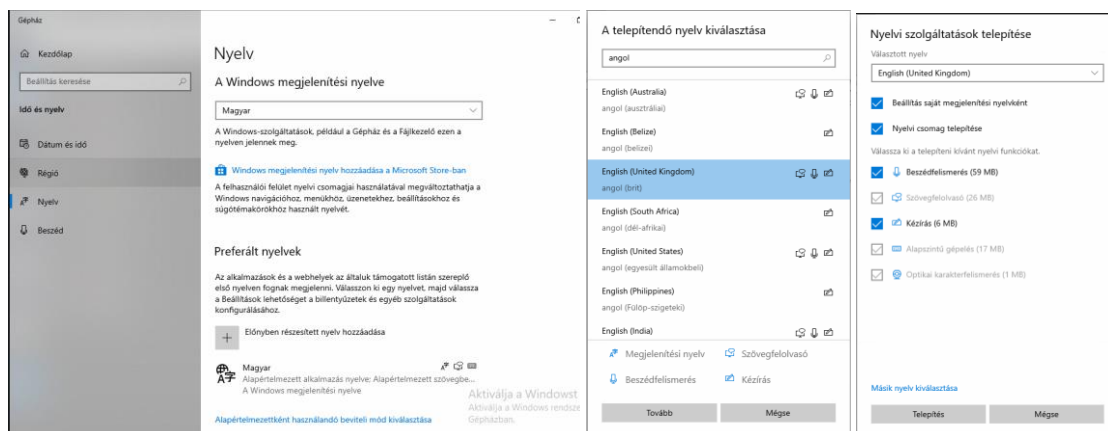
Gépház

Kezdőlap

Beállítás keresése

Idő és nyelv

Dátum és idő

Régió

Nyelv

Beszéd

Nyelv

A Windows megjelenítési nyelve

Magyar

A Windows-szolgáltatások, például a Gépház és a Fájlkezelő ezen a nyelven jelennek meg.

Windows megjelenítési nyelv hozzáadása a Microsoft Store-ban

A felhasználói felület nyelvi csomagjai használatával megváltoztathatja a Windows navigációhoz, menükhöz, üzenetekhez, beállításokhoz és súgótémakörökhöz használt nyelvét.

Preferált nyelvek

Az alkalmazások és a webhelyek az általuk támogatott listán szereplő első nyelven fognak megjelenni. Válasszon ki egy nyelvet, majd válassza a Beállítások lehetőséget a billentyűzetek és egyéb szolgáltatások konfigurálásához.

Előnyben részesített nyelv hozzáadása

Magyar
Alapértelmezett alkalmazás nyelve; Alapértelmezett szövegbe...
A Windows megjelenítési nyelve

Alapértelmezettként használandó beviteli mód kiválasztása

Aktiválja a Windowst
Aktiválja a Windows rendsze
Gépházban.

A telepítendő nyelv kiválasztása

angol

English (Australia)
angol (ausztráliai)

English (Belize)
angol (belizei)

English (United Kingdom)
angol (brit)

English (South Africa)
angol (dél-afrikai)

English (United States)
angol (egyesült államokbeli)

English (Philippines)
angol (Fülöp-szigeteki)

English (India)

Megjelenítési nyelv
Szövegfelolvasó
Beszédfelismerés
Kézírás

Tovább
Mégse

Nyelvi szolgáltatások telepítése

Választott nyelv

English (United Kingdom)

Beállítás saját megjelenítési nyelvként

Nyelvi csomag telepítése

Válassza ki a telepíteni kívánt nyelvi funkciókat.

Beszédfelismerés (59 MB)

Szövegfelolvasó (26 MB)

Kézírás (6 MB)

Alapszintű gépelés (17 MB)

Optikai karakterfelismerés (1 MB)

Másik nyelv kiválasztása

Telepítés
Mégse